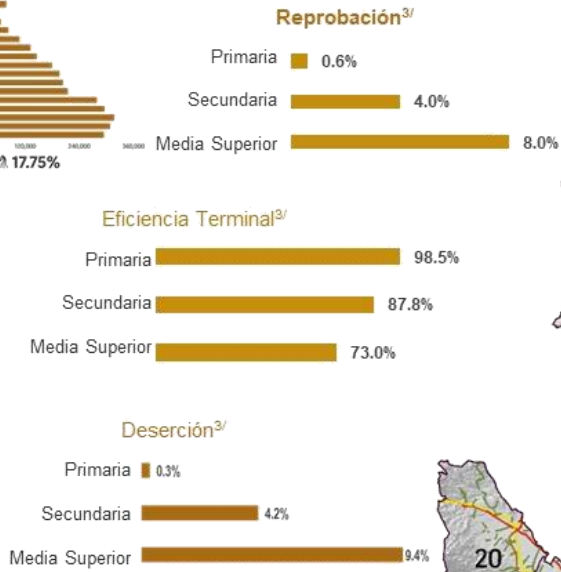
Reprobación$^{3/}$

Primaria 0.6%
Secundaria 4.0%
Media Superior 8.0%

120,000 240,000 360,000
17.75%

Eficiencia Terminal$^{3/}$

Primaria 98.5%
Secundaria 87.8%
Media Superior 73.0%

Deserción$^{3/}$

Primaria 0.3%
Secundaria 4.2%
Media Superior 9.4%

20